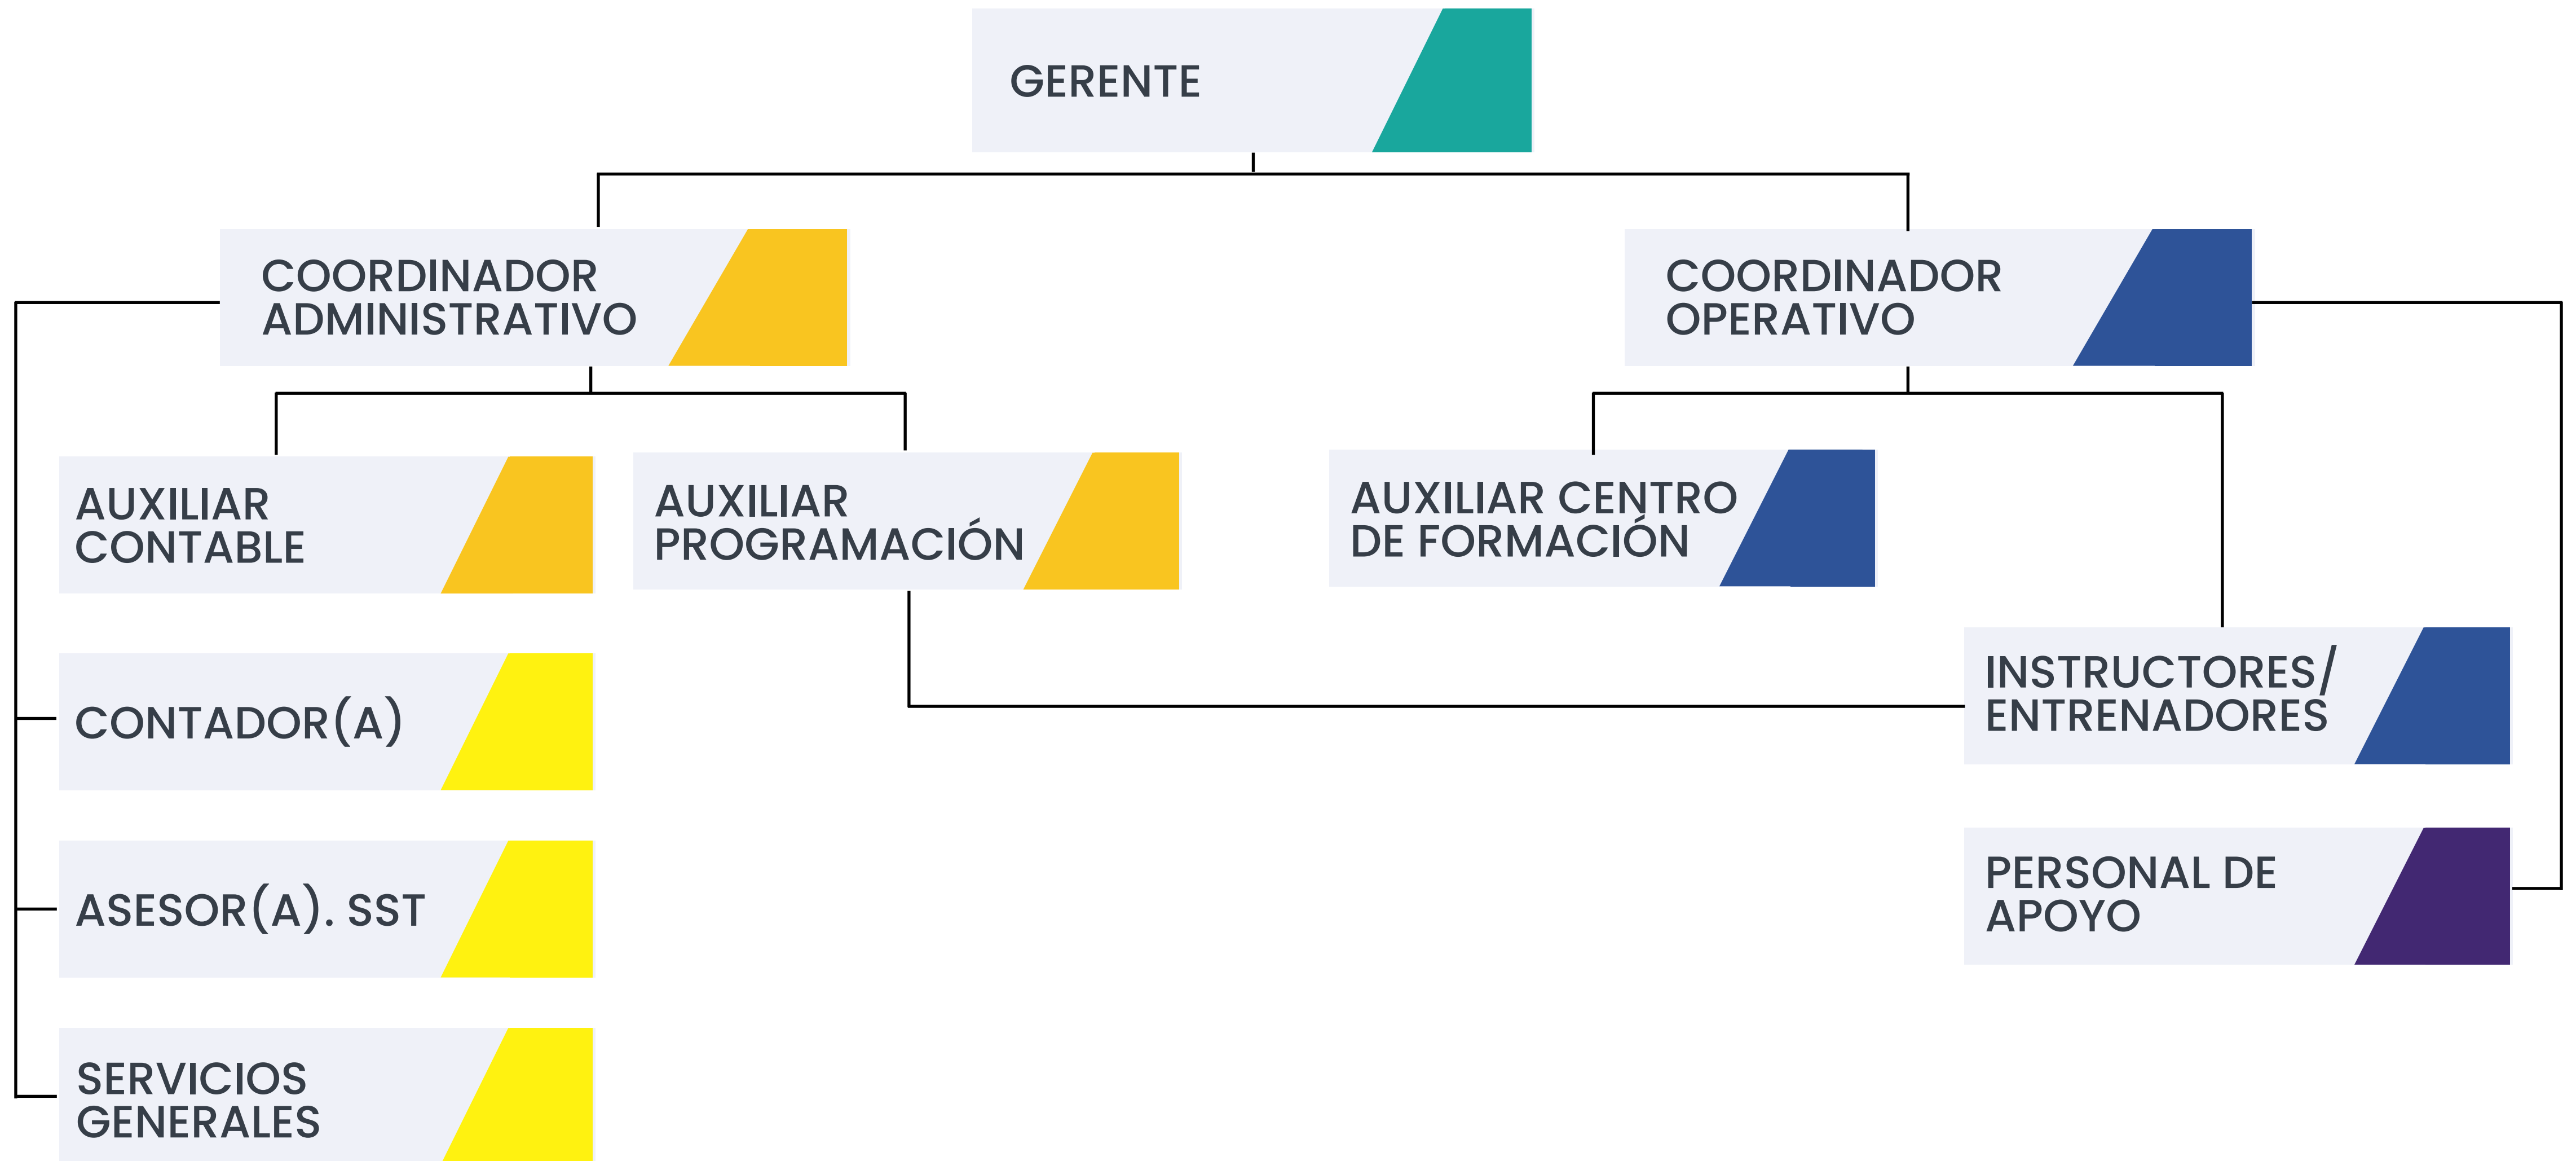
GERENTE

COORDINADOR ADMINISTRATIVO

COORDINADOR OPERATIVO

AUXILIAR CONTABLE

AUXILIAR PROGRAMACIÓN

AUXILIAR CENTRO DE FORMACIÓN

INSTRUCTORES/ ENTRENADORES

CONTADOR(A)

ASESOR(A). SST

PERSONAL DE APOYO

SERVICIOS GENERALES